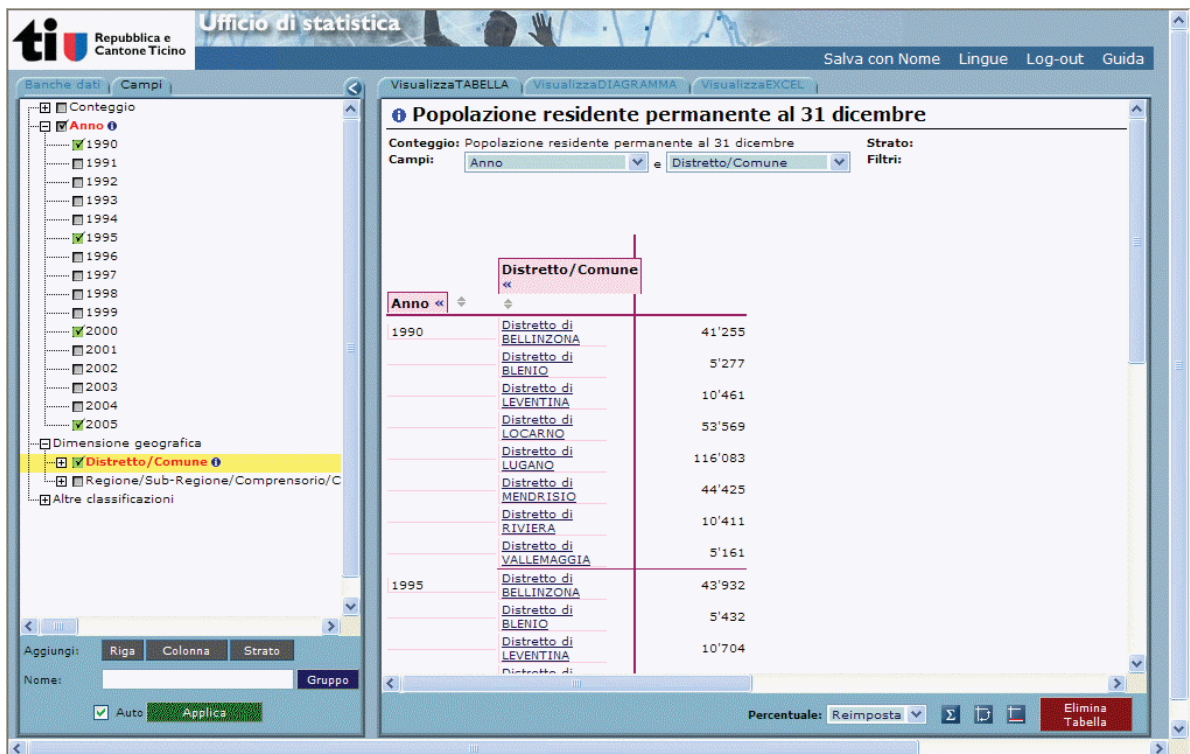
ti Repubblica e Cantone Ticino

Ufficio di statistica

Salva con Nome Lingue Log-out Guida

Banche dati Campi

Conteggio
Anno
1990
1991
1992
1993
1994
1995
1996
1997
1998
1999
2000
2001
2002
2003
2004
2005
Dimensione geografica
Distretto/Comune
Regione/Sub-Regione/Comprensorio/C
Altre classificazioni

Aggiungi: Riga Colonna Strato
Nome: Gruppo
Auto Applica

VisualizzaTABELLA VisualizzaDIAGRAMMA VisualizzaEXCEL

Popolazione residente permanente al 31 dicembre

Conteggio: Popolazione residente permanente al 31 dicembre
Campi: Anno e Distretto/Comune
Strato:
Filtri:

| Anno « | Distretto/Comune « | |
|---|---|---|
| 1990 | Distretto di BELLINZONA | 41'255 |
| | Distretto di BLENIO | 5'277 |
| | Distretto di LEVENTINA | 10'461 |
| | Distretto di LOCARNO | 53'569 |
| | Distretto di LUGANO | 116'083 |
| | Distretto di MENDRISIO | 44'425 |
| | Distretto di RIVIERA | 10'411 |
| | Distretto di VALLEMAGGIA | 5'161 |
| 1995 | Distretto di BELLINZONA | 43'932 |
| | Distretto di BLENIO | 5'432 |
| | Distretto di LEVENTINA | 10'704 |
| | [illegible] | |

Percentuale: Reimposta
Elimina Tabella